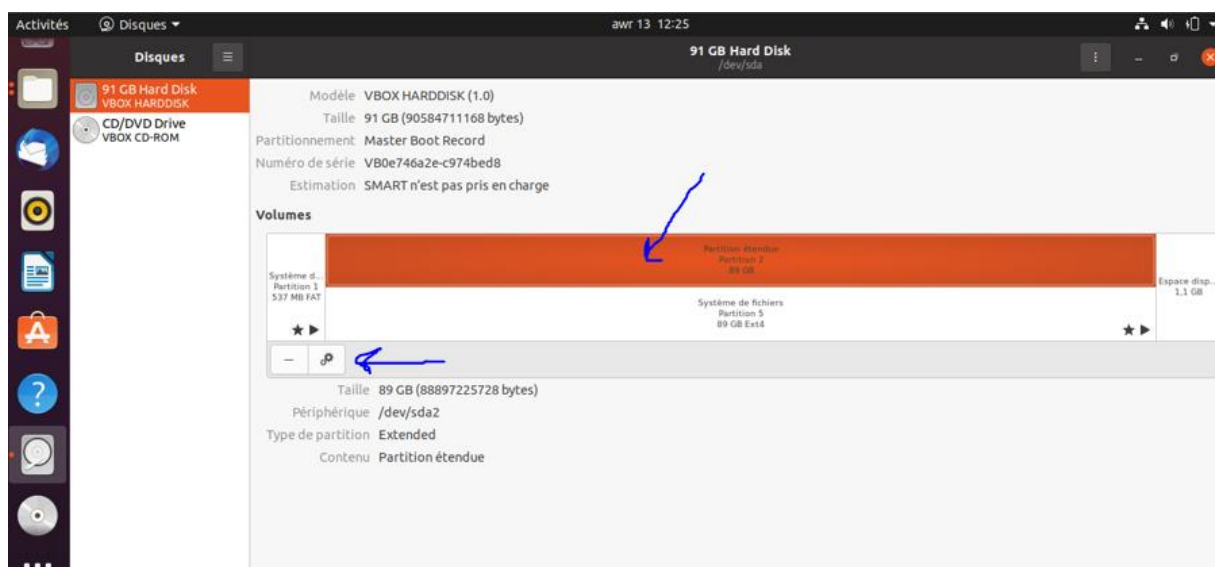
Activités Disques ▾ awr 13 12:25

Disques

91 GB Hard Disk
VBOX HARDDISK

CD/DVD Drive
VBOX CD-ROM

91 GB Hard Disk
/dev/sda

Modèle VBOX HARDDISK (1.0)
Taille 91 GB (90584711168 bytes)
Partitionnement Master Boot Record
Numéro de série VB0e746a2e-c974bed8
Estimation SMART n'est pas pris en charge

Volumes

Système d...
Partition 1
537 MB FAT

Partition étendue
Partition 2
89 GB

Système de fichiers
Partition 5
89 GB Ext4

Espace disp...
1,1 GB

Taille 89 GB (88897225728 bytes)
Périphérique /dev/sda2
Type de partition Extended
Contenu Partition étendue